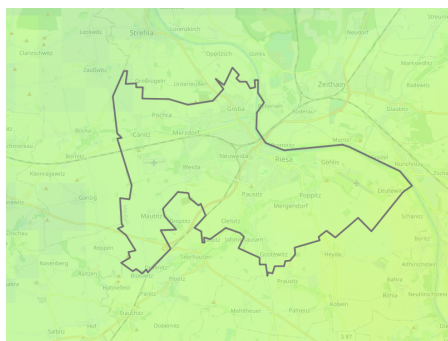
Strehla
Laokwitz
Gavernitz
Neuroft
Oelsitz
Oppitzsch
Görzig
Clanzschwitz
Zaußwitz
Zeithain
Lessa
Pochra
Gröba
Canitz
Merzdorf
Bloßwitz
Bockendorf
Leutewitz
Weida
Nünchritz
Riesa
Göhlis
Poppitz
Pausitz
Mergendorf
Leutewitz
Gohlig
Mautitz
Oelsitz
Jahnishausen
Ostrau
Fichtenberg
Heyda
Kalbitz
Panitz
Pahrenz
Zaußwitz
Seerhausen
Prausitz
Ardsen
Röhrsdorf
Stauchitz
Dobernitz
Mohlis
Sabitz
Hof